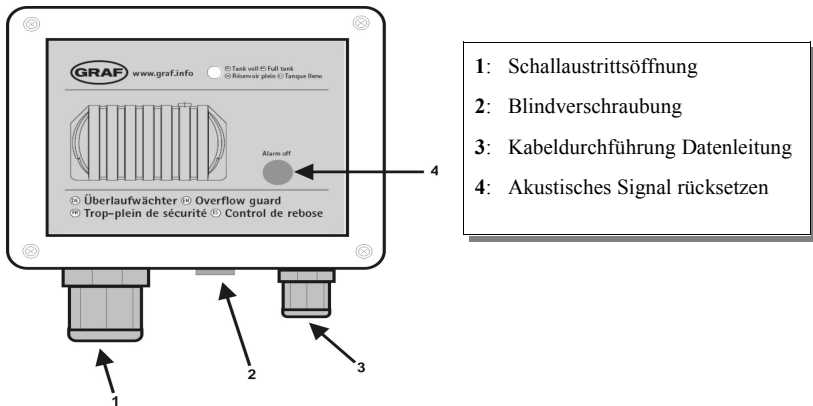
GRAF www.graf.info

Ⓓ Tank voll Ⓔ Full tank
Ⓕ Réservoir plein Ⓔ Tanque lleno

Alarm off

Ⓓ Überlaufwächter Ⓔ Overflow guard
Ⓕ Trop-plein de sécurité Ⓔ Control de rebose

4

1

2

3

**1**: Schallaustrittsöffnung

**2**: Blindverschraubung

**3**: Kabeldurchführung Datenleitung

**4**: Akustisches Signal rücksetzen